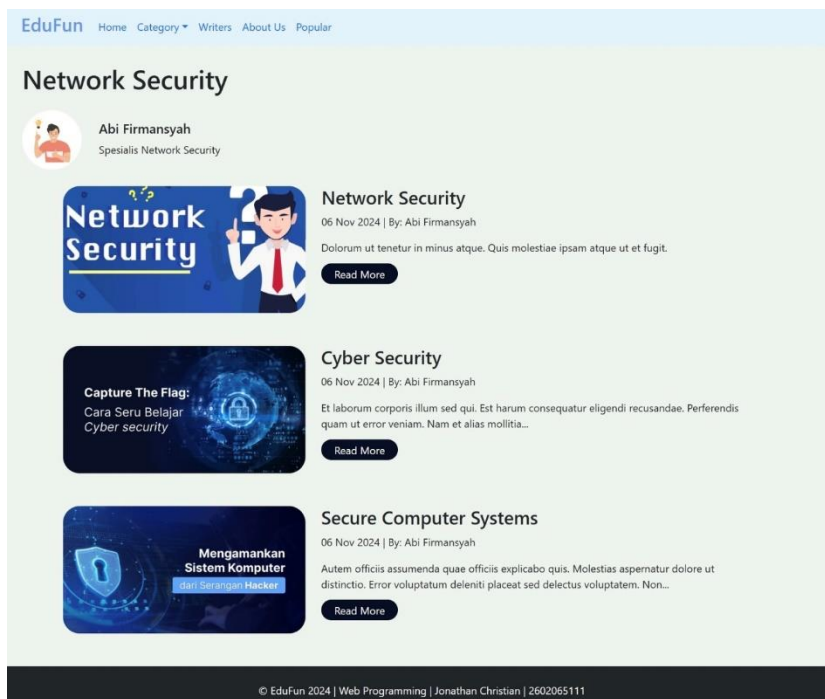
EduFun Home Category ▾ Writers About Us Popular

Network Security

Abi Firmansyah
Spesialis Network Security

Network Security

Network Security
06 Nov 2024 | By: Abi Firmansyah
Dolorum ut tenetur in minus atque. Quis molestiae ipsam atque ut et fugit.
Read More

Capture The Flag:
Cara Seru Belajar
Cyber security

Cyber Security
06 Nov 2024 | By: Abi Firmansyah
Et laborum corporis illum sed qui. Est harum consequatur eligendi recusandae. Perferendis quam ut error veniam. Nam et alias mollitia...
Read More

Mengamankan
Sistem Komputer
dari Serangan Hacker

Secure Computer Systems
06 Nov 2024 | By: Abi Firmansyah
Autem officiis assumenda quae officiis explicabo quis. Molestias aspernatur dolore ut distinctio. Error voluptatum deleniti placeat sed delectus voluptatem. Non...
Read More

© EduFun 2024 | Web Programming | Jonathan Christian | 2602065111